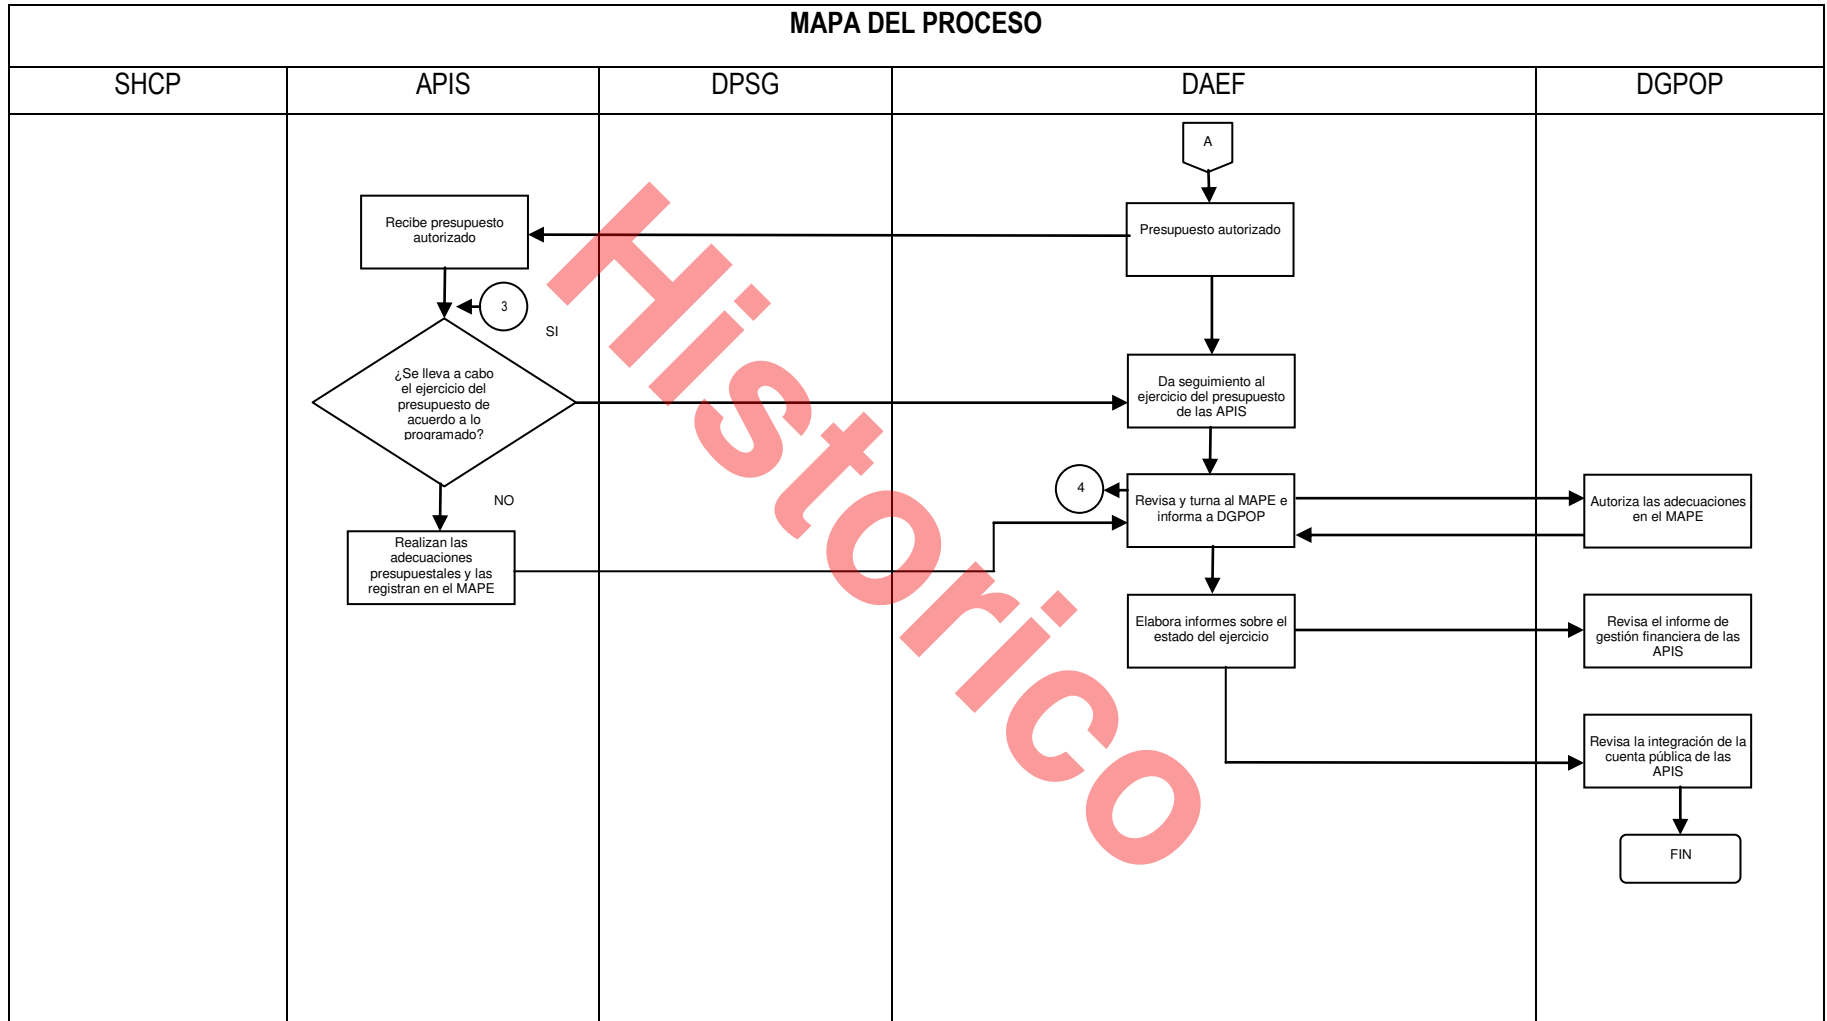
MAPA DEL PROCESO

| SHCP | APIS | DPSG | DAEF | DGPOP |
|---|---|---|---|---|

A

Presupuesto autorizado

Recibe presupuesto autorizado

3

SI

¿Se lleva a cabo el ejercicio del presupuesto de acuerdo a lo programado?

Da seguimiento al ejercicio del presupuesto de las APIS

NO

4

Revisa y turna al MAPE e informa a DGPOP

Autoriza las adecuaciones en el MAPE

Realizan las adecuaciones presupuestales y las registran en el MAPE

Elabora informes sobre el estado del ejercicio

Revisa el informe de gestión financiera de las APIS

Revisa la integración de la cuenta pública de las APIS

FIN

Historico